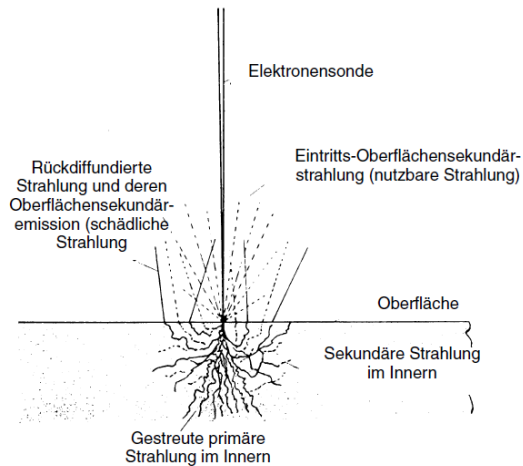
Elektronensonde

Eintritts-Oberflächensekundärstrahlung (nutzbare Strahlung)

Rückdiffundierte Strahlung und deren Oberflächensekundäremission (schädliche Strahlung

Oberfläche

Sekundäre Strahlung im Innern

Gestreute primäre Strahlung im Innern